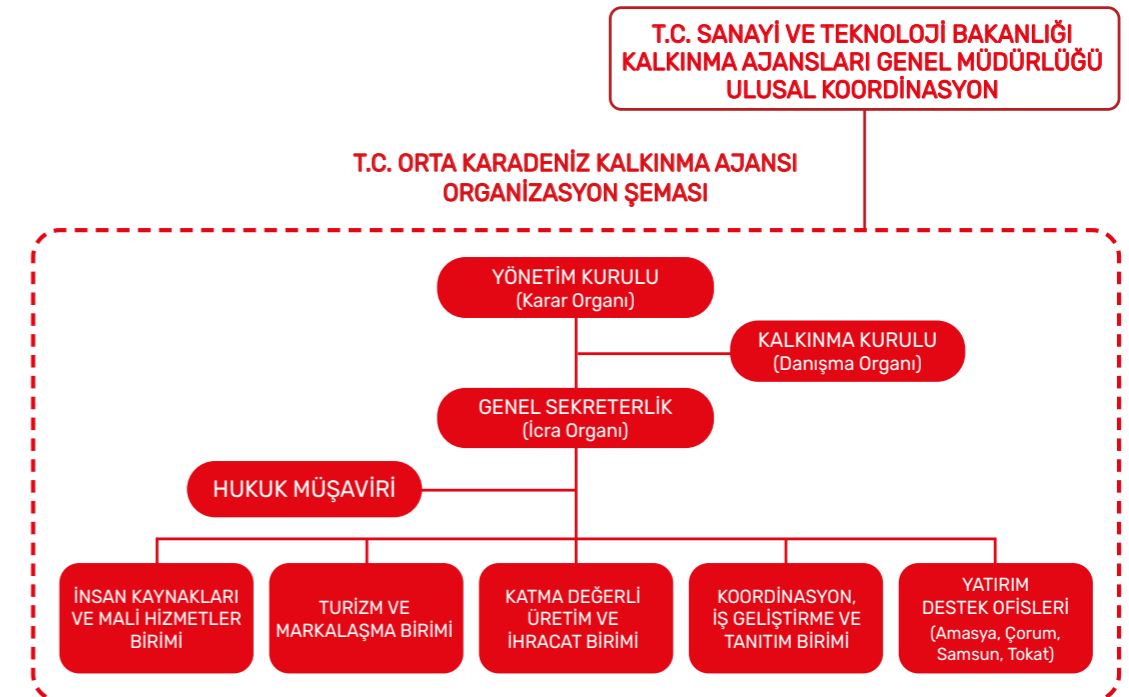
T.C. SANAYİ VE TEKNOLOJİ BAKANLIĞI
KALKINMA AJANSLARI GENEL MÜDÜRLÜĞÜ
ULUSAL KOORDİNASYON

T.C. ORTA KARADENİZ KALKINMA AJANSI
ORGANİZASYON ŞEMASI

YÖNETİM KURULU
(Karar Organı)

KALKINMA KURULU
(Danışma Organı)

GENEL SEKRETERLİK
(İcra Organı)

HUKUK MÜŞAVİRİ

İNSAN KAYNAKLARI VE MALİ HİZMETLER BİRİMİ

TURİZM VE MARKALAŞMA BİRİMİ

KATMA DEĞERLİ ÜRETİM VE İHRACAT BİRİMİ

KOORDİNASYON, İŞ GELİŞTİRME VE TANITIM BİRİMİ

YATIRIM DESTEK OFİSLERİ
(Amasya, Çorum, Samsun, Tokat)